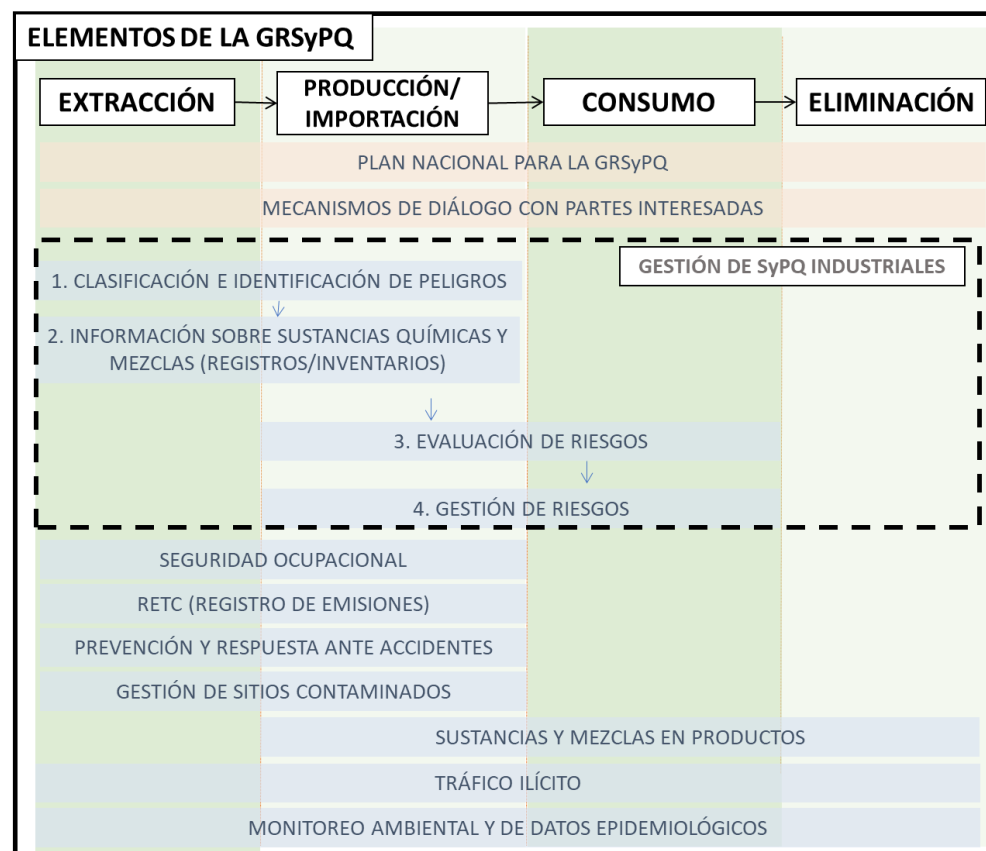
ELEMENTOS DE LA GRSyPQ

EXTRACCIÓN

PRODUCCIÓN/ IMPORTACIÓN

CONSUMO

ELIMINACIÓN

PLAN NACIONAL PARA LA GRSyPQ

MECANISMOS DE DIÁLOGO CON PARTES INTERESADAS

GESTIÓN DE SyPQ INDUSTRIALES

1. CLASIFICACIÓN E IDENTIFICACIÓN DE PELIGROS

2. INFORMACIÓN SOBRE SUSTANCIAS QUÍMICAS Y MEZCLAS (REGISTROS/INVENTARIOS)

3. EVALUACIÓN DE RIESGOS

4. GESTIÓN DE RIESGOS

SEGURIDAD OCUPACIONAL

RETC (REGISTRO DE EMISIONES)

PREVENCIÓN Y RESPUESTA ANTE ACCIDENTES

GESTIÓN DE SITIOS CONTAMINADOS

SUSTANCIAS Y MEZCLAS EN PRODUCTOS

TRÁFICO ILÍCITO

MONITOREO AMBIENTAL Y DE DATOS EPIDEMIOLÓGICOS